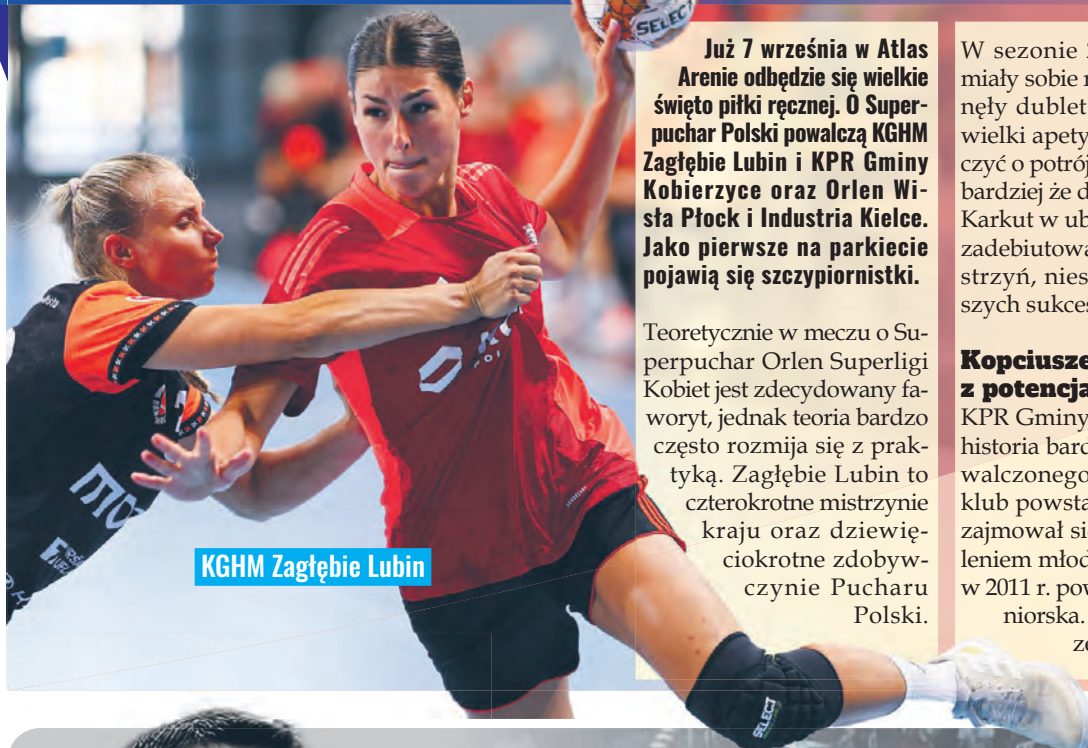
Już 7 września w Atlas Arenie odbędzie się wielkie święto piłki ręcznej. O Superpuchar Polski powalczą KGHM Zagłębie Lubin i KPR Gminy Kobierzyce oraz Orlen Wisła Płock i Industria Kielce. Jako pierwsze na parkiecie pojawią się szczypiornistki.

Teoretycznie w meczu o Superpuchar Orlen Superligi Kobiet jest zdecydowany faworyt, jednak teoria bardzo często rozmija się z praktyką. Zagłębie Lubin to czterokrotne mistrzynie kraju oraz dziewięciokrotne zdobywczynie Pucharu Polski.

W sezonie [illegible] miały sobie n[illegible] nęły dublet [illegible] wielki apety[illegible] czyć o potrój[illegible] bardziej że d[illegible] Karkut w ub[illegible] zadebiutowa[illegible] strzyń, nies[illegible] szych sukces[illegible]

Kopciusze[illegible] z potencja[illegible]
KPR Gminy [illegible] historia bard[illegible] walczonego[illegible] klub powsta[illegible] zajmował si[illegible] leniem młod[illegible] w 2011 r. pow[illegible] niorska. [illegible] ze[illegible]

KGHM Zagłębie Lubin

SELECT